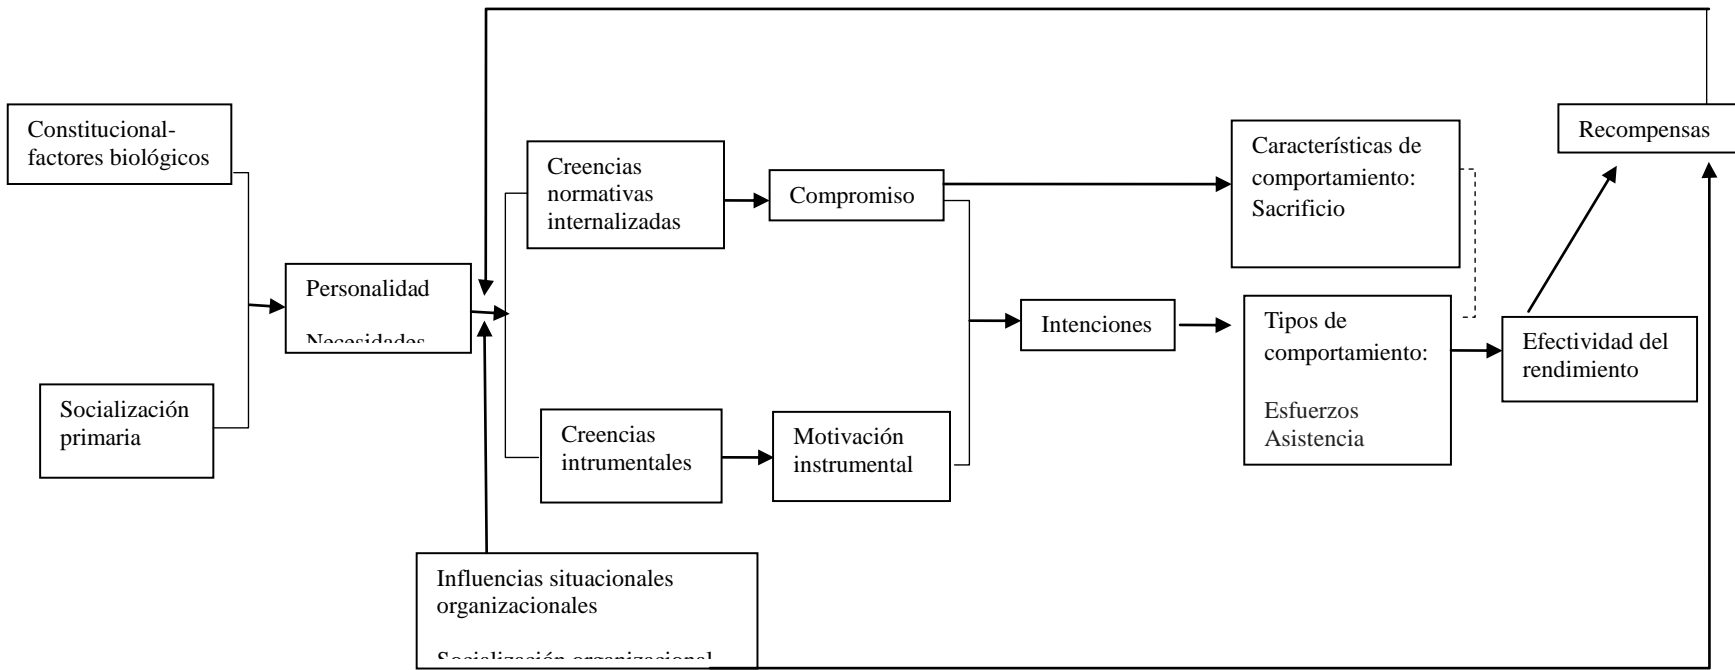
Constitucional-factores biológicos

Socialización primaria

Personalidad

Necesidades

Creencias normativas internalizadas

Compromiso

Creencias intrumentales

Motivación instrumental

Intenciones

Características de comportamiento: Sacrificio

Tipos de comportamiento:

Esfuerzos
Asistencia

Efectividad del rendimiento

Recompensas

Influencias situacionales organizacionales

Socialización organizacional